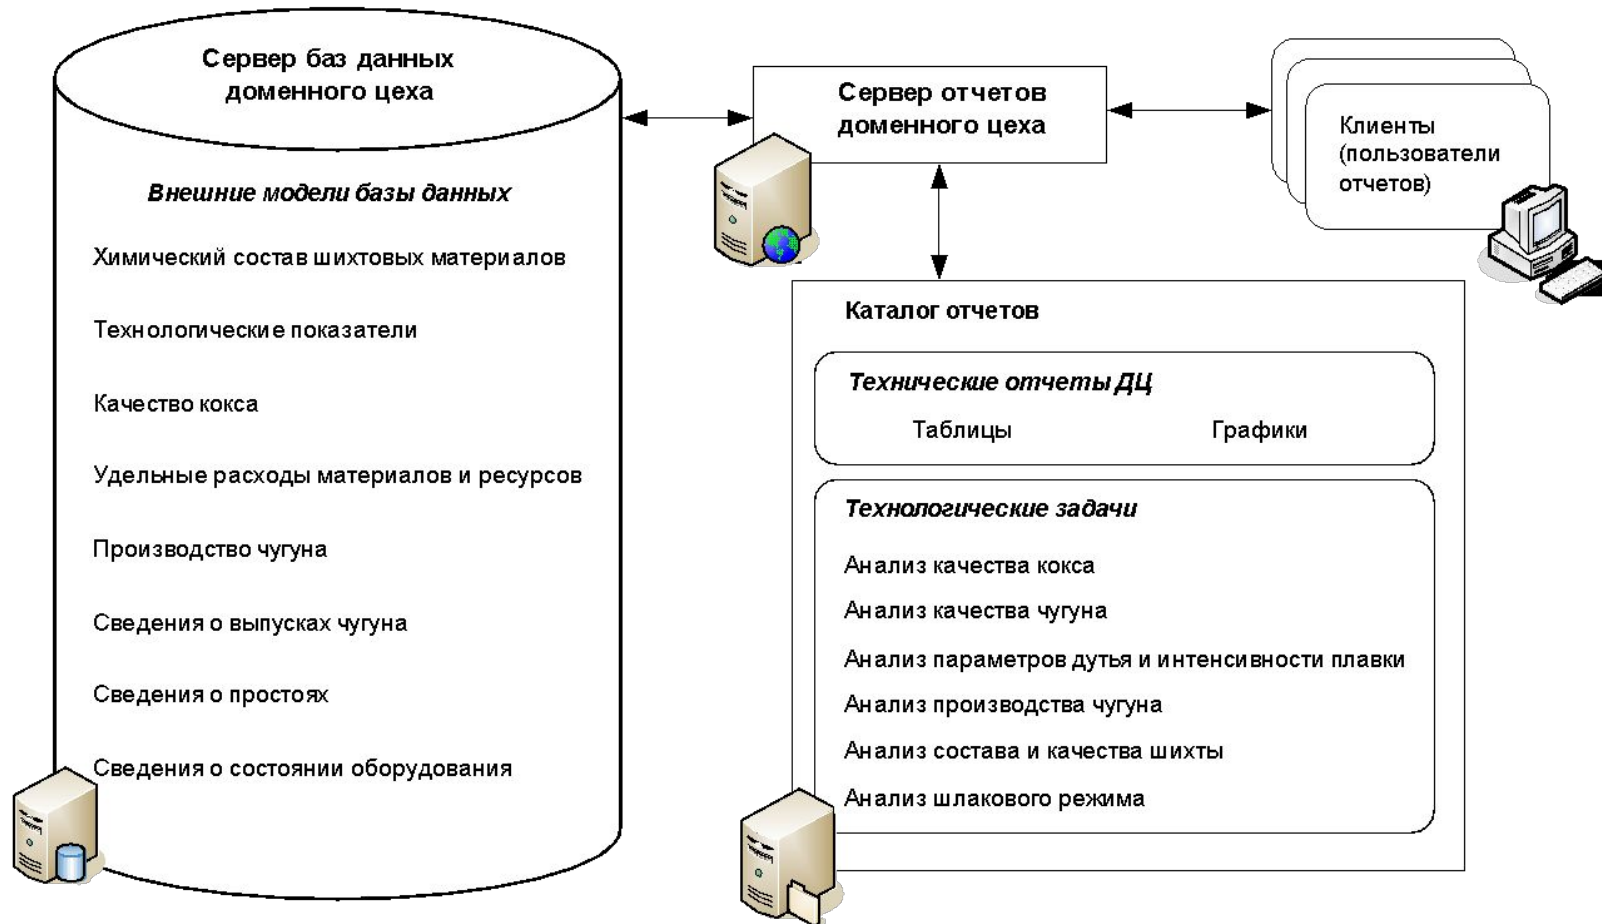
Сервер баз данных доменного цеха

Внешние модели базы данных

Химический состав шихтовых материалов

Технологические показатели

Качество кокса

Удельные расходы материалов и ресурсов

Производство чугуна

Сведения о выпусках чугуна

Сведения о простоях

Сведения о состоянии оборудования

Сервер отчетов доменного цеха

Клиенты (пользователи отчетов)

Каталог отчетов

Технические отчеты ДЦ

Таблицы

Графики

Технологические задачи

Анализ качества кокса

Анализ качества чугуна

Анализ параметров дутья и интенсивности плавки

Анализ производства чугуна

Анализ состава и качества шихты

Анализ шлакового режима